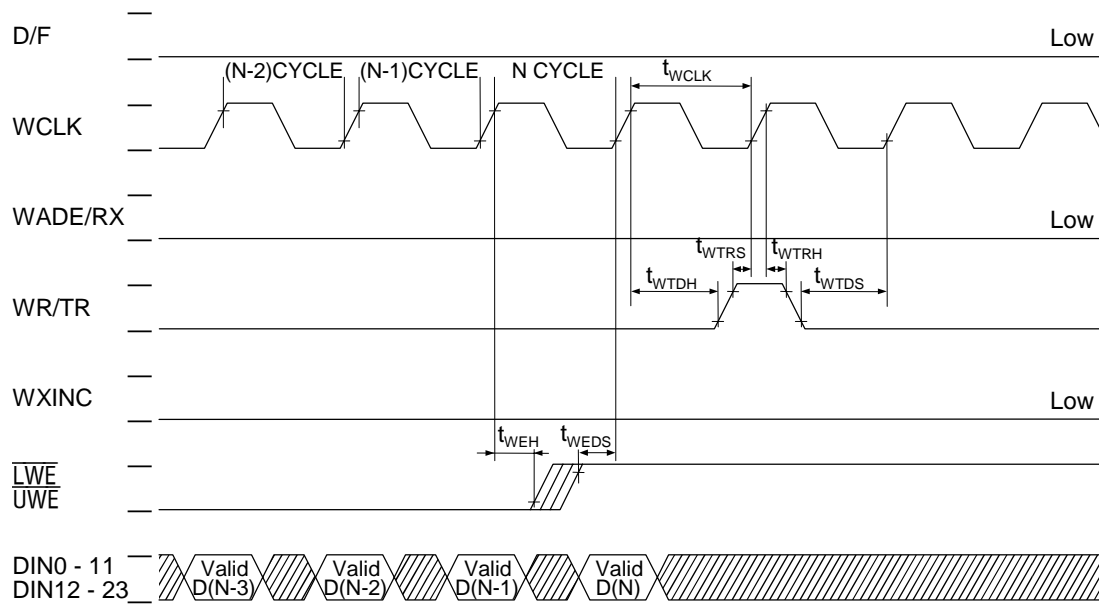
D/F

Low

(N-2)CYCLE (N-1)CYCLE N CYCLE

$t_{WCLK}$

WCLK

WADE/RX

Low

$t_{WTRS}$ $t_{WTRH}$

$t_{WTDH}$ $t_{WTDS}$

WR/TR

WXINC

Low

$t_{WEH}$ $t_{WEDS}$

$\overline{LWE}$
$\overline{UWE}$

DIN0 - 11
DIN12 - 23

Valid D(N-3)

Valid D(N-2)

Valid D(N-1)

Valid D(N)